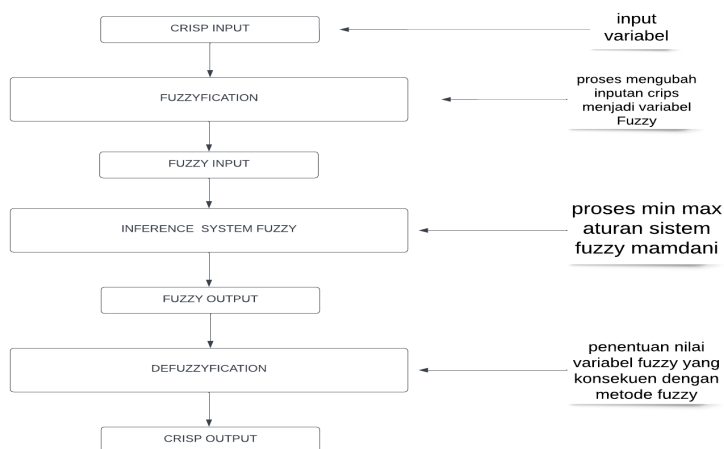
CRISP INPUT

input variabel

FUZZYFICATION

proses mengubah inputan crips menjadi variabel Fuzzy

FUZZY INPUT

INFERENCE SYSTEM FUZZY

proses min max aturan sistem fuzzy mamdani

FUZZY OUTPUT

DEFUZZYFICATION

penentuan nilai variabel fuzzy yang konsekuen dengan metode fuzzy

CRISP OUTPUT